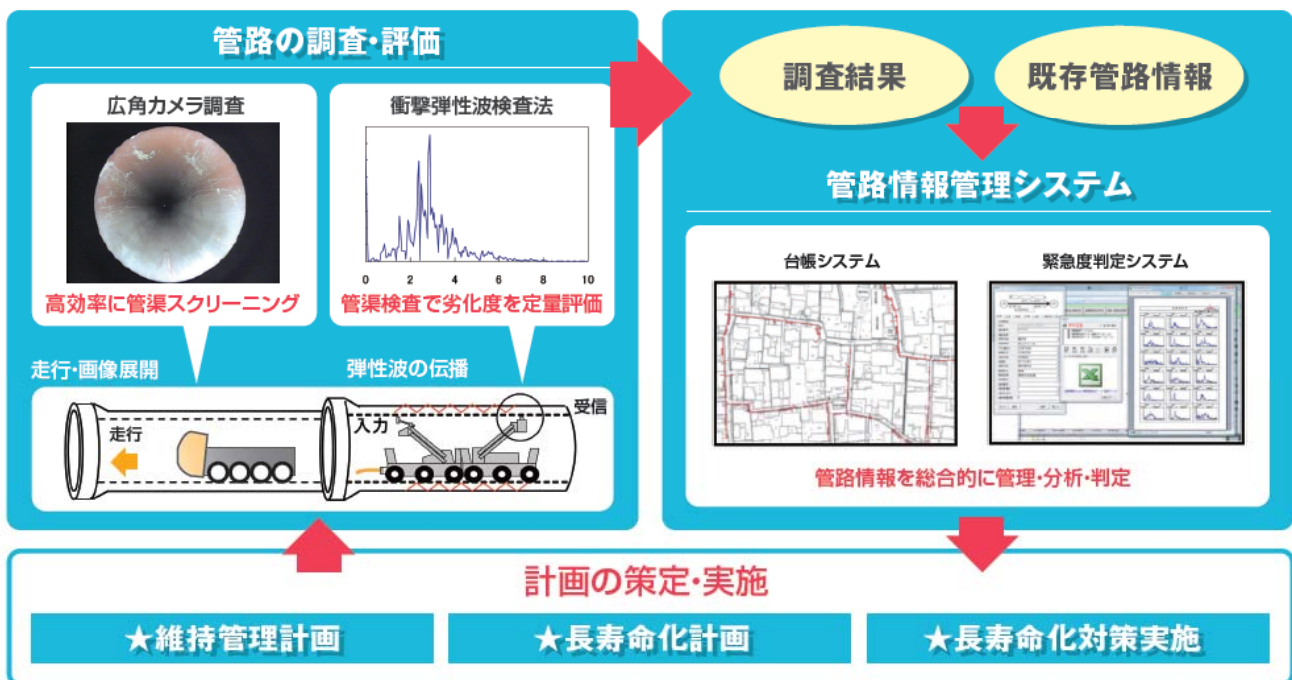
管路の調査・評価

広角カメラ調査

高効率に管渠スクリーニング

衝撃弾性波検査法

0 2 4 6 8 10

管渠検査で劣化度を定量評価

走行・画像展開

弾性波の伝播

走行

入力

受信

調査結果

既存管路情報

管路情報管理システム

台帳システム

緊急度判定システム

管路情報を総合的に管理・分析・判定

計画の策定・実施

★維持管理計画

★長寿命化計画

★長寿命化対策実施